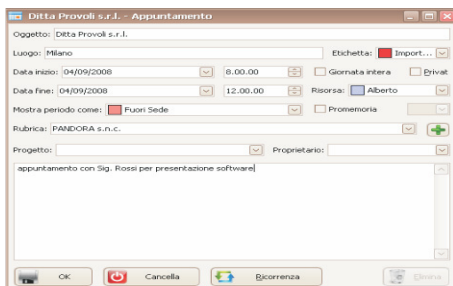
Ditta Provoli s.r.l. - Appuntamento

Oggetto: Ditta Provoli s.r.l.

Luogo: Milano

Etichetta: Import...

Data inizio: 04/09/2008

8.00.00

Giornata intera

Privat

Data fine: 04/09/2008

12.00.00

Risorsa: Alberto

Mostra periodo come: Fuori Sede

Promemoria

Rubrica: PANDORA s.n.c.

Progetto:

Proprietario:

appuntamento con Sig. Rossi per presentazione software

OK

Cancella

Ricorrenza

Elimina